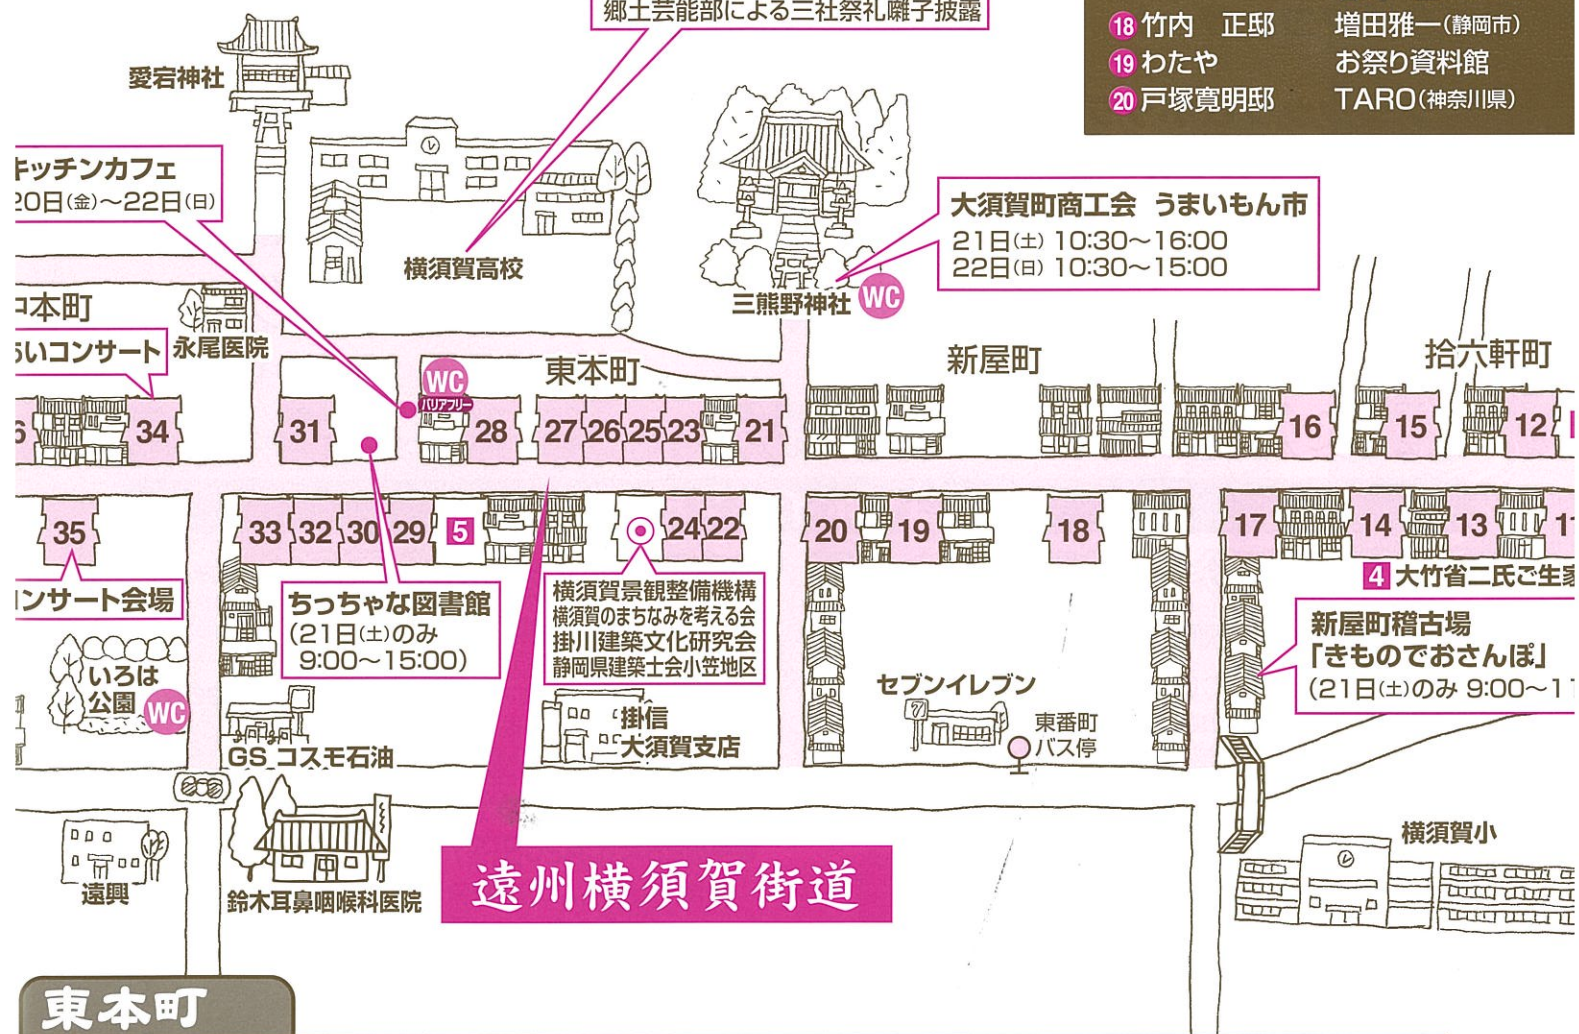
郷土芸能部による三社祭礼囃子披露

18 竹内　正邸　増田雅一(静岡市)
19 わたや　お祭り資料館
20 戸塚寛明邸　TARO(神奈川県)

愛宕神社

キッチンカフェ
20日(金)～22日(日)

横須賀高校

大須賀町商工会　うまいもん市
21日(土) 10:30～16:00
22日(日) 10:30～15:00

三熊野神社 WC

本町
いコンサート
永尾医院

WC バリアフリー
東本町
新屋町
拾六軒町

34 31 28 27 26 25 23 21 16 15 12

35 33 32 30 29 5 24 22 20 19 18 17 14 13

4 大竹省二氏ご生家

ンサート会場

ちっちゃな図書館
(21日(土)のみ
9:00～15:00)

横須賀景観整備機構
横須賀のまちなみを考える会
掛川建築文化研究会
静岡県建築士会小笠地区

新屋町稽古場
「きものでおさんぽ」
(21日(土)のみ 9:00～1

いろは公園 WC

掛信
大須賀支店

セブンイレブン

東番町
バス停

GS コスモ石油

横須賀小

遠興

鈴木耳鼻咽喉科医院

遠州横須賀街道

東本町